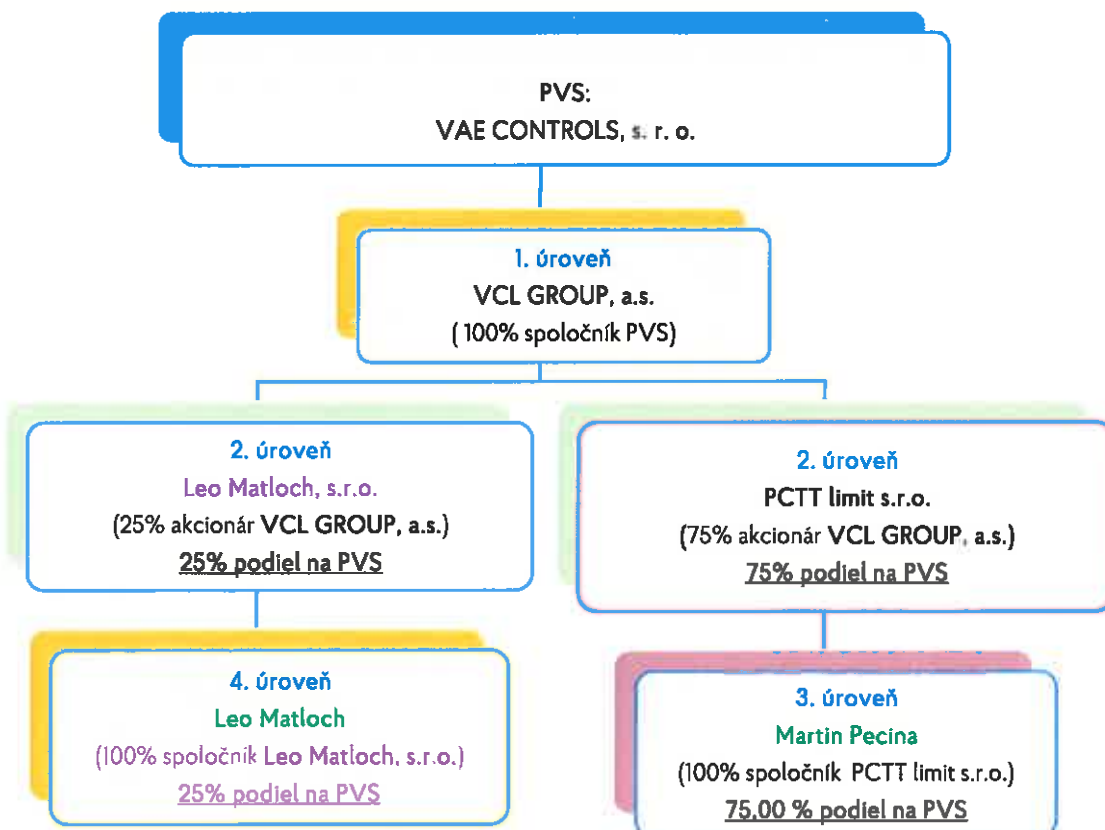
PVS:
VAE CONTROLS, s. r. o.

1. úroveň
VCL GROUP, a.s.
( 100% spoločník PVS)

2. úroveň
Leo Matloch, s.r.o.
(25% akcionár VCL GROUP, a.s.)
25% podiel na PVS

2. úroveň
PCTT limit s.r.o.
(75% akcionár VCL GROUP, a.s.)
75% podiel na PVS

4. úroveň
Leo Matloch
(100% spoločník Leo Matloch, s.r.o.)
25% podiel na PVS

3. úroveň
Martin Pecina
(100% spoločník PCTT limit s.r.o.)
75,00 % podiel na PVS